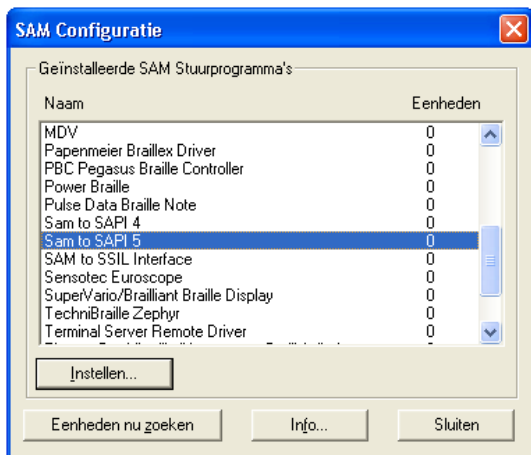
SAM Configuratie

Geïnstalleerde SAM Stuurprogramma's

| Naam | Eenheden |
|---|---|
| MDV | 0 |
| Papenmeier Braillex Driver | 0 |
| PBC Pegasus Braille Controller | 0 |
| Power Braille | 0 |
| Pulse Data Braille Note | 0 |
| Sam to SAPI 4 | 0 |
| Sam to SAPI 5 | 0 |
| SAM to SSIL Interface | 0 |
| Sensotec Euroscope | 0 |
| SuperVario/Brailliant Braille Display | 0 |
| TechniBraille Zephyr | 0 |
| Terminal Server Remote Driver | 0 |
| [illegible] | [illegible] |

Instellen...

Eenheden nu zoeken

Info...

Sluiten